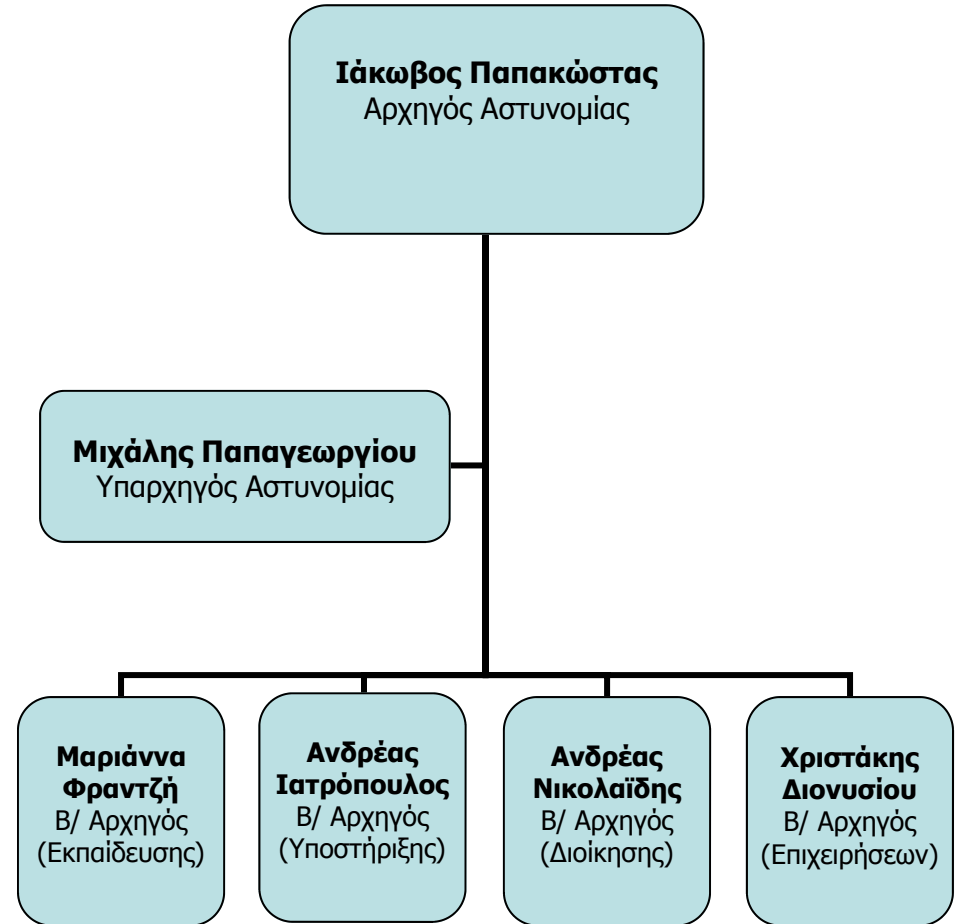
**Ιάκωβος Παπακώστας**
Αρχηγός Αστυνομίας

**Μιχάλης Παπαγεωργίου**
Υπαρχηγός Αστυνομίας

**Μαριάννα Φραντζή**
Β/ Αρχηγός
(Εκπαίδευσης)

**Ανδρέας Ιατρόπουλος**
Β/ Αρχηγός
(Υποστήριξης)

**Ανδρέας Νικολαΐδης**
Β/ Αρχηγός
(Διοίκησης)

**Χριστάκης Διονυσίου**
Β/ Αρχηγός
(Επιχειρήσεων)